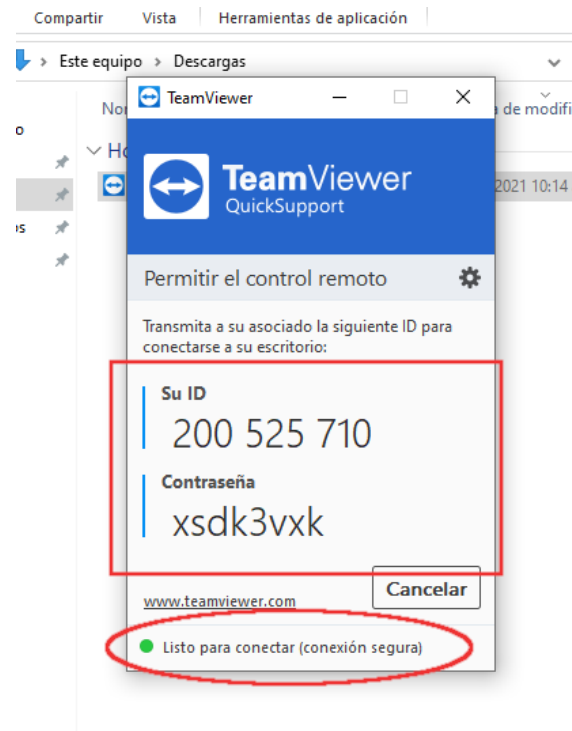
Compartir Vista Herramientas de aplicación

Este equipo > Descargas

Nor

a de modifi

o

Ho

2021 10:14

os

TeamViewer

TeamViewer
QuickSupport

Permitir el control remoto

Transmita a su asociado la siguiente ID para conectarse a su escritorio:

Su ID
200 525 710

Contraseña
xsdk3vxk

Cancelar

www.teamviewer.com

Listo para conectar (conexión segura)